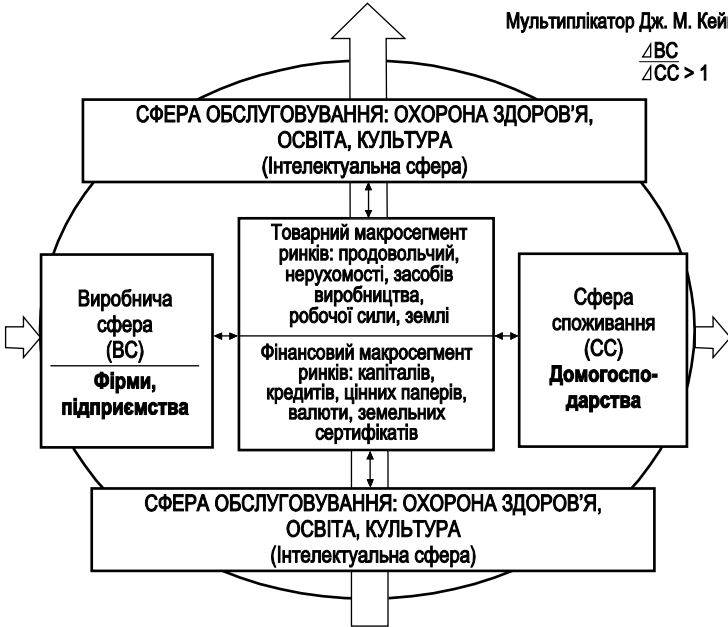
Мультиплікатор Дж. М. Кейн

$\frac{\Delta ВС}{\Delta СС} > 1$

СФЕРА ОБСЛУГОВУВАННЯ: ОХОРОНА ЗДОРОВ'Я, ОСВІТА, КУЛЬТУРА
(Інтелектуальна сфера)

Виробнича сфера (ВС)
Фірми, підприємства

Товарний макросегмент ринків: продовольчий, нерухомості, засобів виробництва, робочої сили, землі

Фінансовий макросегмент ринків: капіталів, кредитів, цінних паперів, валюти, земельних сертифікатів

Сфера споживання (СС)
Домогосподарства

СФЕРА ОБСЛУГОВУВАННЯ: ОХОРОНА ЗДОРОВ'Я, ОСВІТА, КУЛЬТУРА
(Інтелектуальна сфера)